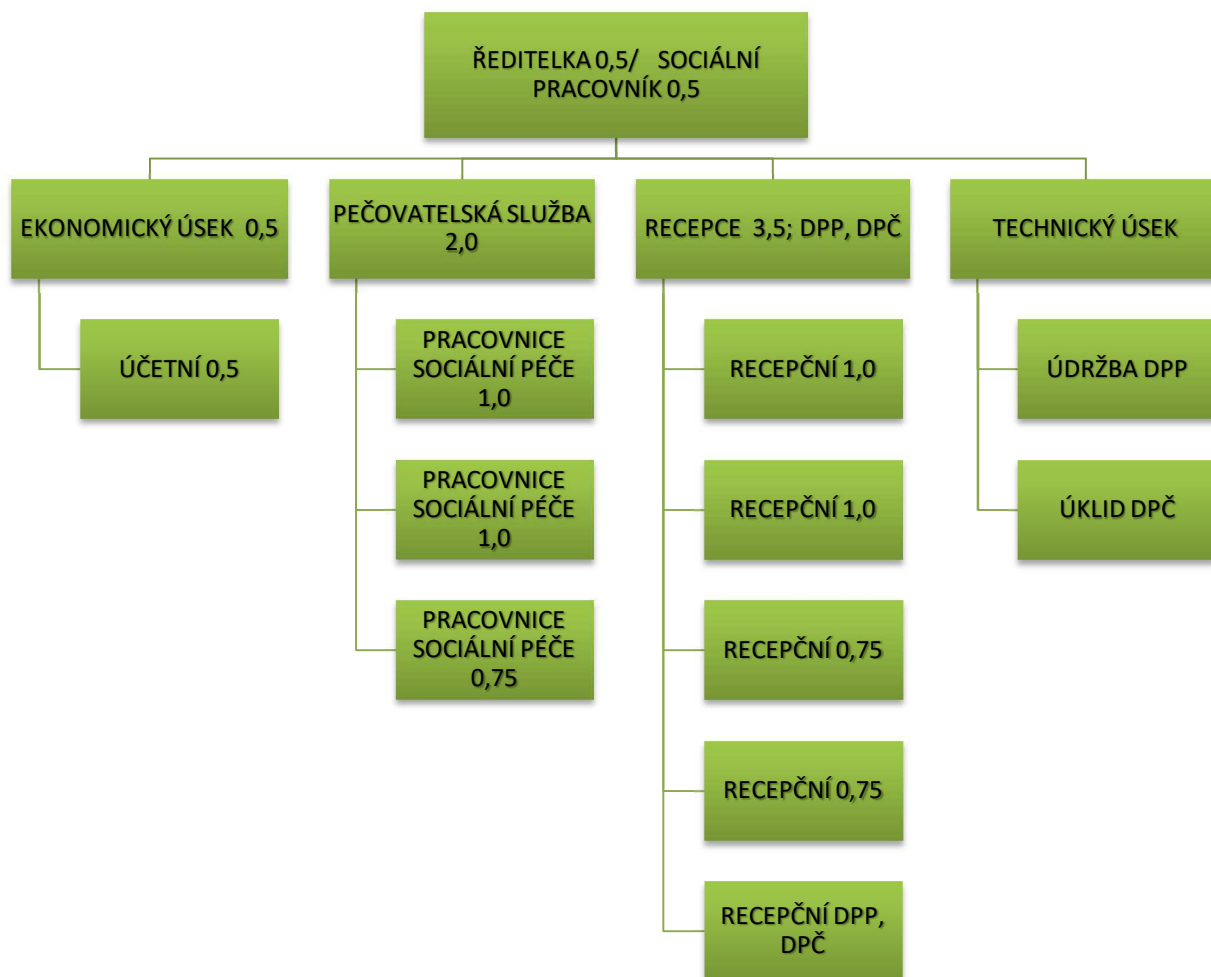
ŘEDITELKA 0,5/ SOCIÁLNÍ PRACOVNÍK 0,5

EKONOMICKÝ ÚSEK 0,5

ÚČETNÍ 0,5

PEČOVATELSKÁ SLUŽBA 2,0

PRACOVNICE SOCIÁLNÍ PÉČE 1,0

PRACOVNICE SOCIÁLNÍ PÉČE 1,0

PRACOVNICE SOCIÁLNÍ PÉČE 0,75

RECEPCE 3,5; DPP, DPČ

RECEPČNÍ 1,0

RECEPČNÍ 1,0

RECEPČNÍ 0,75

RECEPČNÍ 0,75

RECEPČNÍ DPP, DPČ

TECHNICKÝ ÚSEK

ÚDRŽBA DPP

ÚKLID DPČ